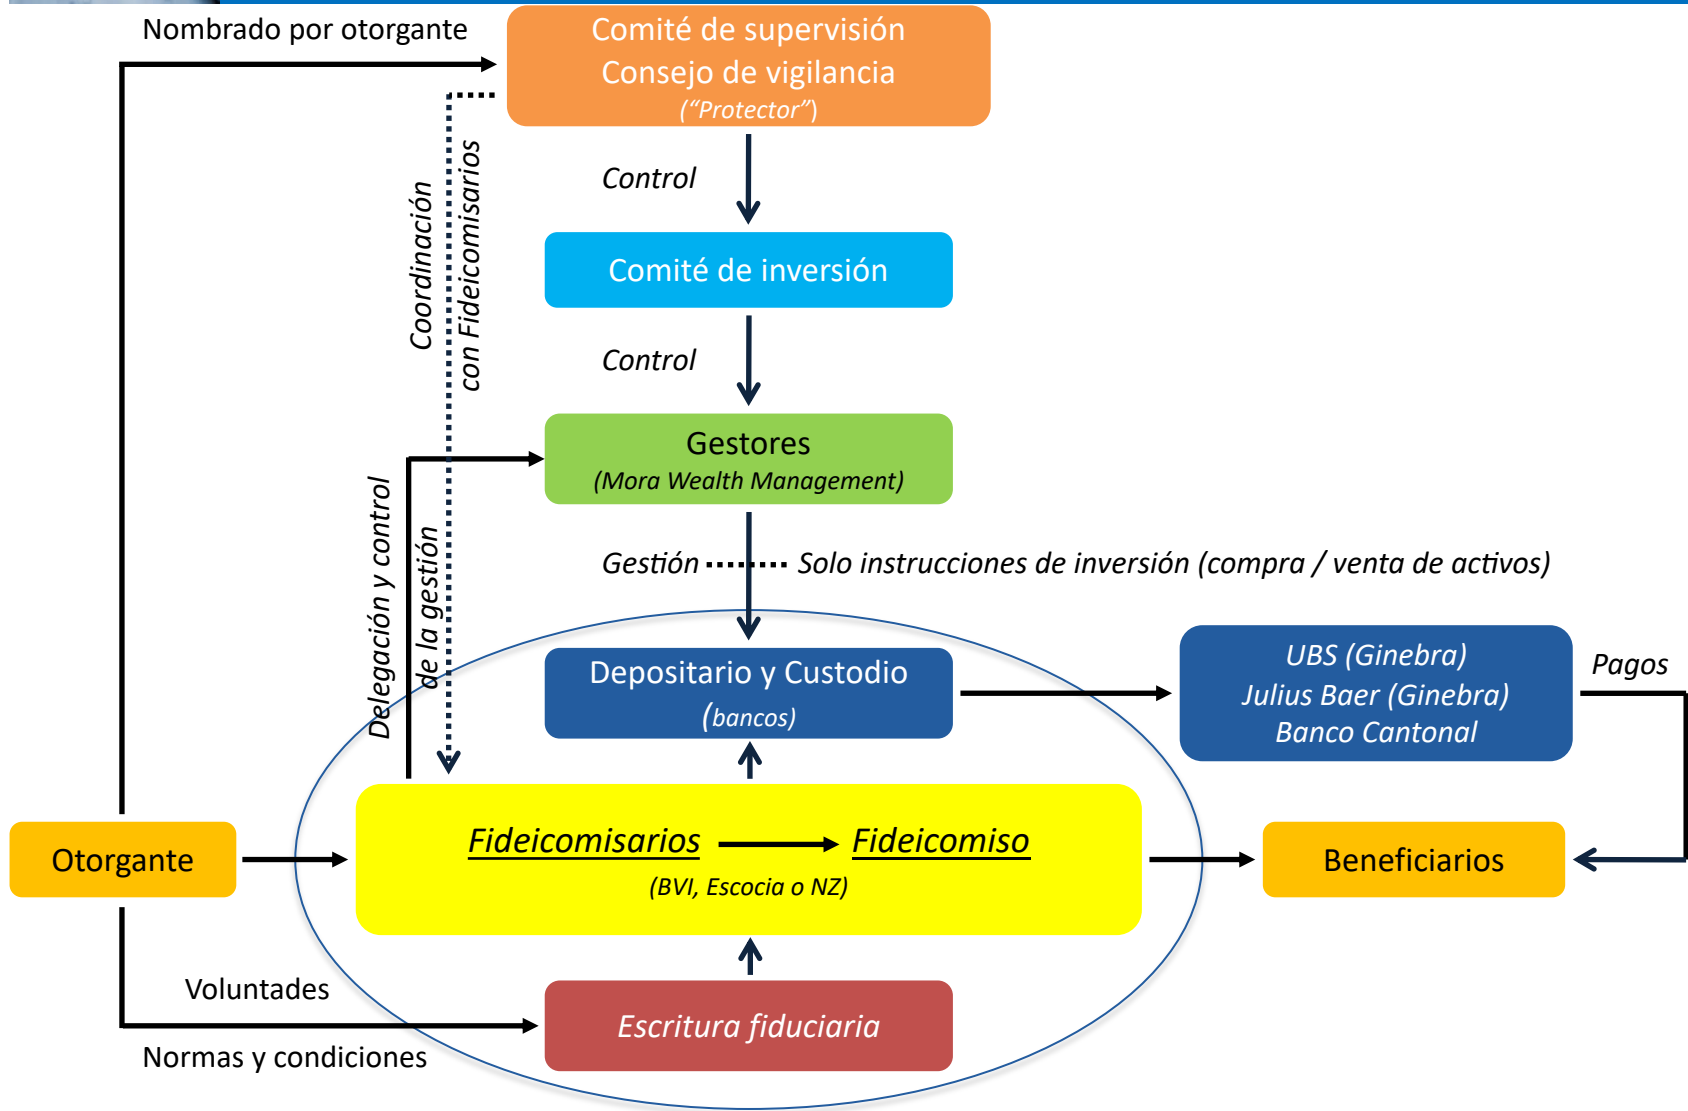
Nombrado por otorgante

Comité de supervisión
Consejo de vigilancia
("Protector")

Coordinación con Fideicomisarios

Control

Comité de inversión

Control

Gestores
(Mora Wealth Management)

Delegación y control de la gestión

Gestión Solo instrucciones de inversión (compra / venta de activos)

Depositario y Custodio
(bancos)

UBS (Ginebra)
Julius Baer (Ginebra)
Banco Cantonal

Pagos

Otorgante

Fideicomisarios Fideicomiso
(BVI, Escocia o NZ)

Beneficiarios

Voluntades

Escritura fiduciaria

Normas y condiciones